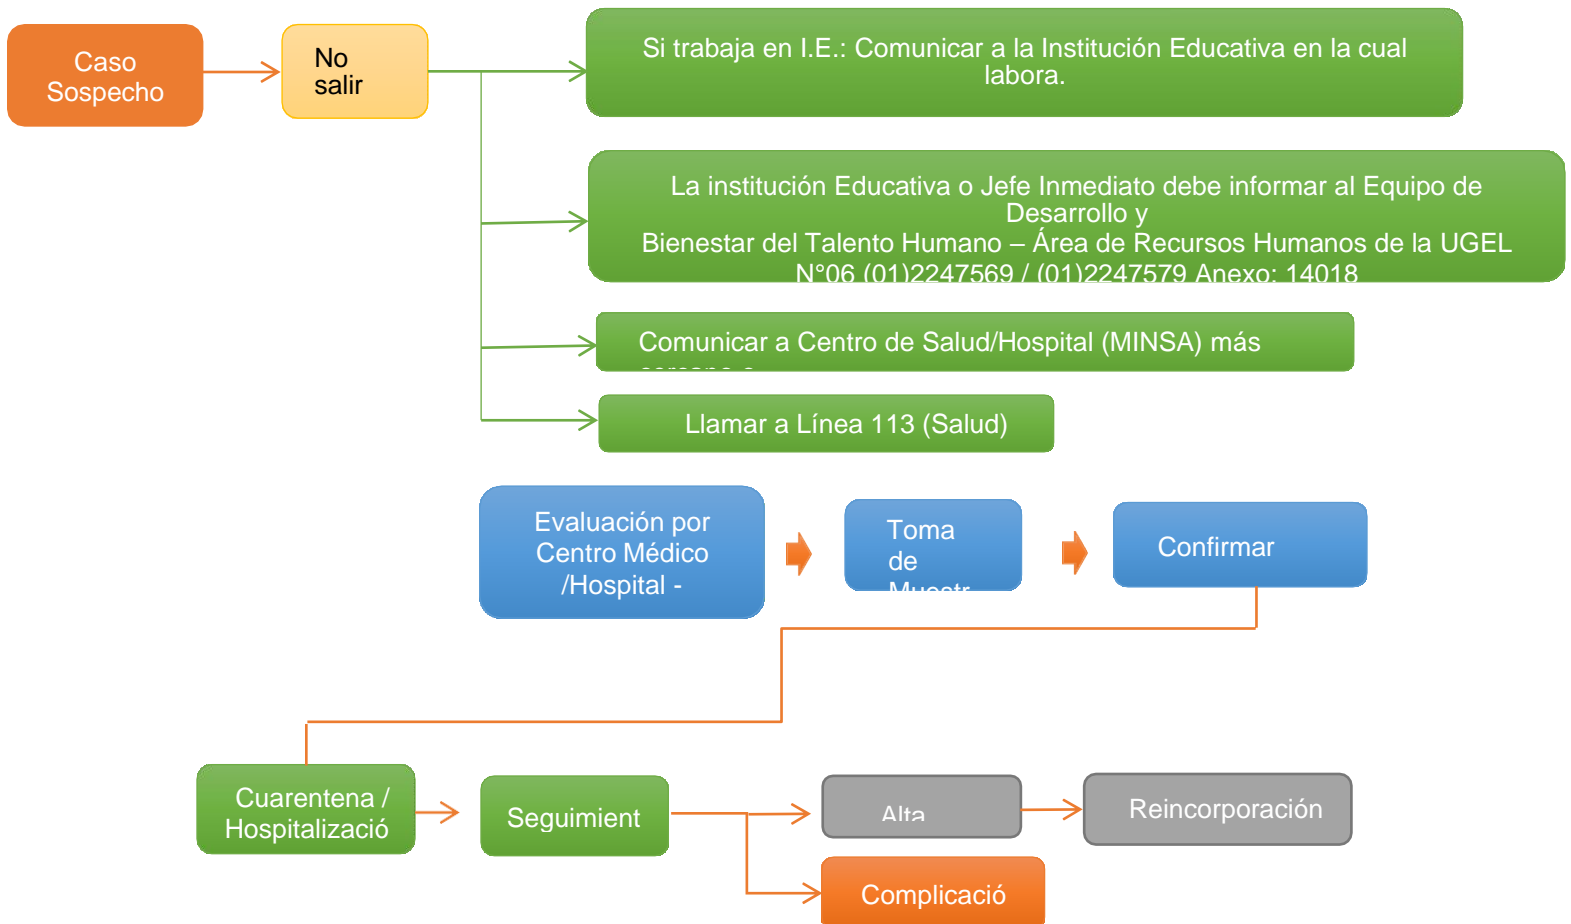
Caso Sospecho

No salir

Si trabaja en I.E.: Comunicar a la Institución Educativa en la cual labora.

La institución Educativa o Jefe Inmediato debe informar al Equipo de Desarrollo y
Bienestar del Talento Humano – Área de Recursos Humanos de la UGEL N°06 (01)2247569 / (01)2247579 Anexo: 14018

Comunicar a Centro de Salud/Hospital (MINSA) más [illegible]

Llamar a Línea 113 (Salud)

Evaluación por Centro Médico /Hospital -

Toma de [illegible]

Confirmar

Cuarentena / Hospitalizació

Seguimient

Alta

Reincorporación

Complicació